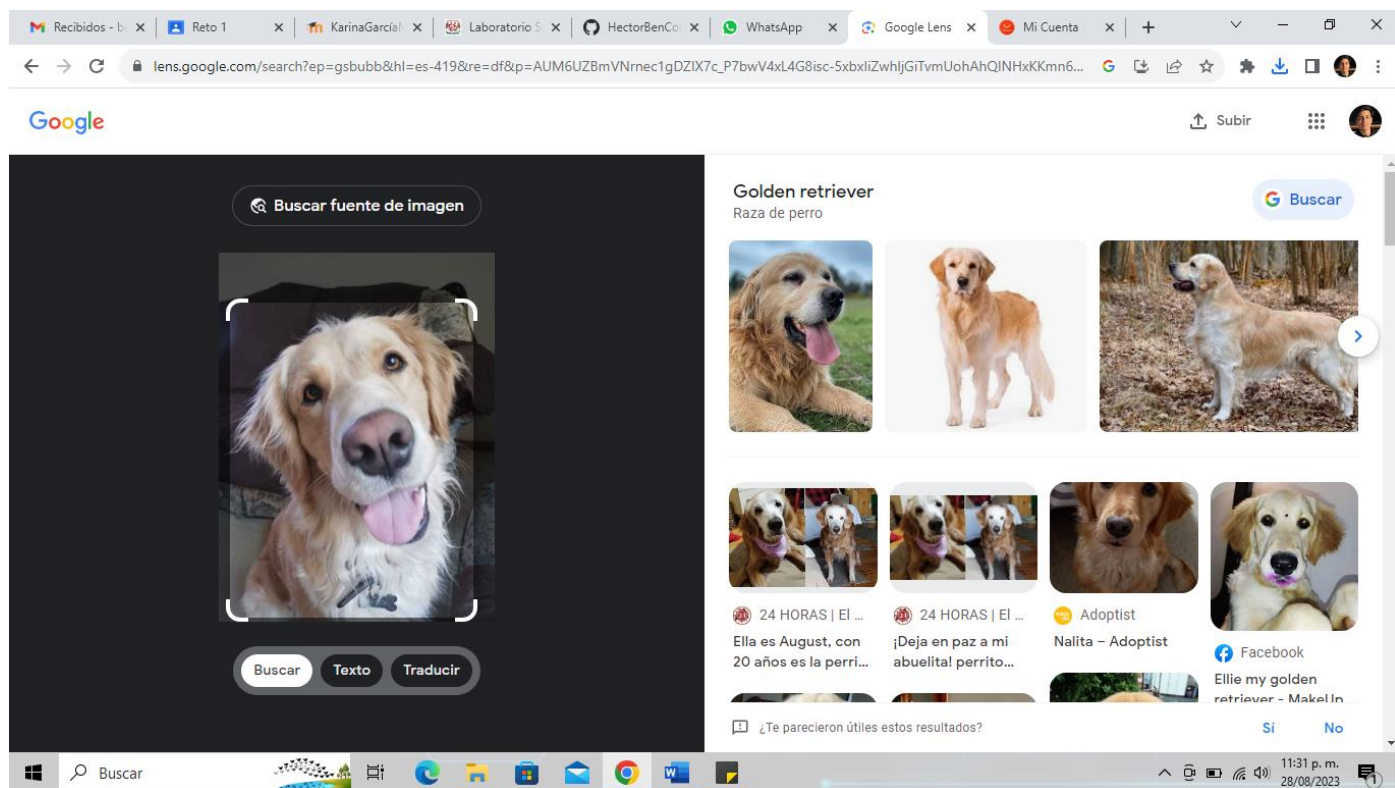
Recibidos - b × | Reto 1 × | KarinaGarcía × | Laboratorio S × | HectorBenCo × | WhatsApp × | Google Lens × | Mi Cuenta × | +

lens.google.com/search?ep=gsbubb&hl=es-419&re=df&p=AUM6UZBmVNrnec1gDZIX7c_P7bwV4xL4G8isc-5xbxliZwhljGiTvmUohAhQINHxKKmn6...

Google

Subir

Buscar fuente de imagen

Buscar Texto Traducir

Golden retriever
Raza de perro

Buscar

24 HORAS | El ...
Ella es August, con 20 años es la perri...

24 HORAS | El ...
¡Deja en paz a mi abuelita! perrito...

Adoptist
Nalita – Adoptist

Facebook
Ellie my golden retriever - MakeUp

¿Te parecieron útiles estos resultados?
Sí No

Buscar

11:31 p. m.
28/08/2023